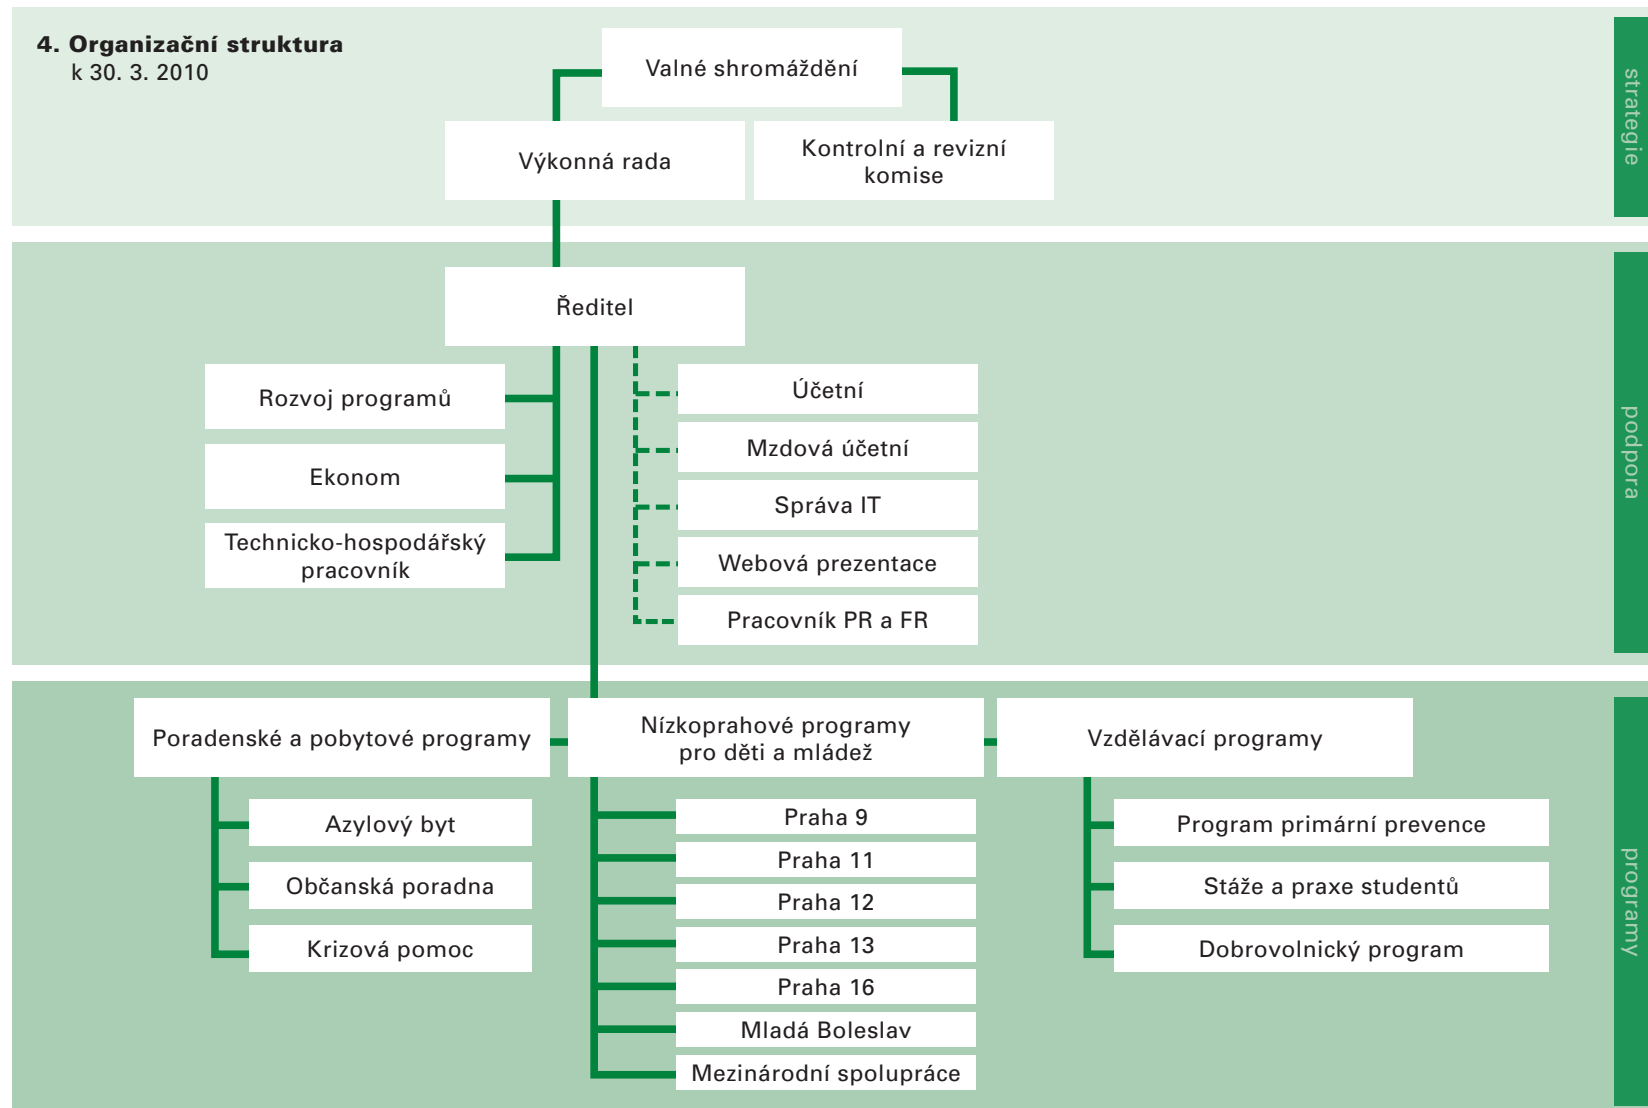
4. Organizační struktura
k 30. 3. 2010

Valné shromáždění

Výkonná rada

Kontrolní a revizní komise

strategie

Ředitel

Rozvoj programů

Ekonom

Technicko-hospodářský pracovník

Účetní

Mzdová účetní

Správa IT

Webová prezentace

Pracovník PR a FR

podpora

Poradenské a pobytové programy

Nízkoprahové programy pro děti a mládež

Vzdělávací programy

Azylový byt

Občanská poradna

Krizová pomoc

Praha 9

Praha 11

Praha 12

Praha 13

Praha 16

Mladá Boleslav

Mezinárodní spolupráce

Program primární prevence

Stáže a praxe studentů

Dobrovolnický program

programy